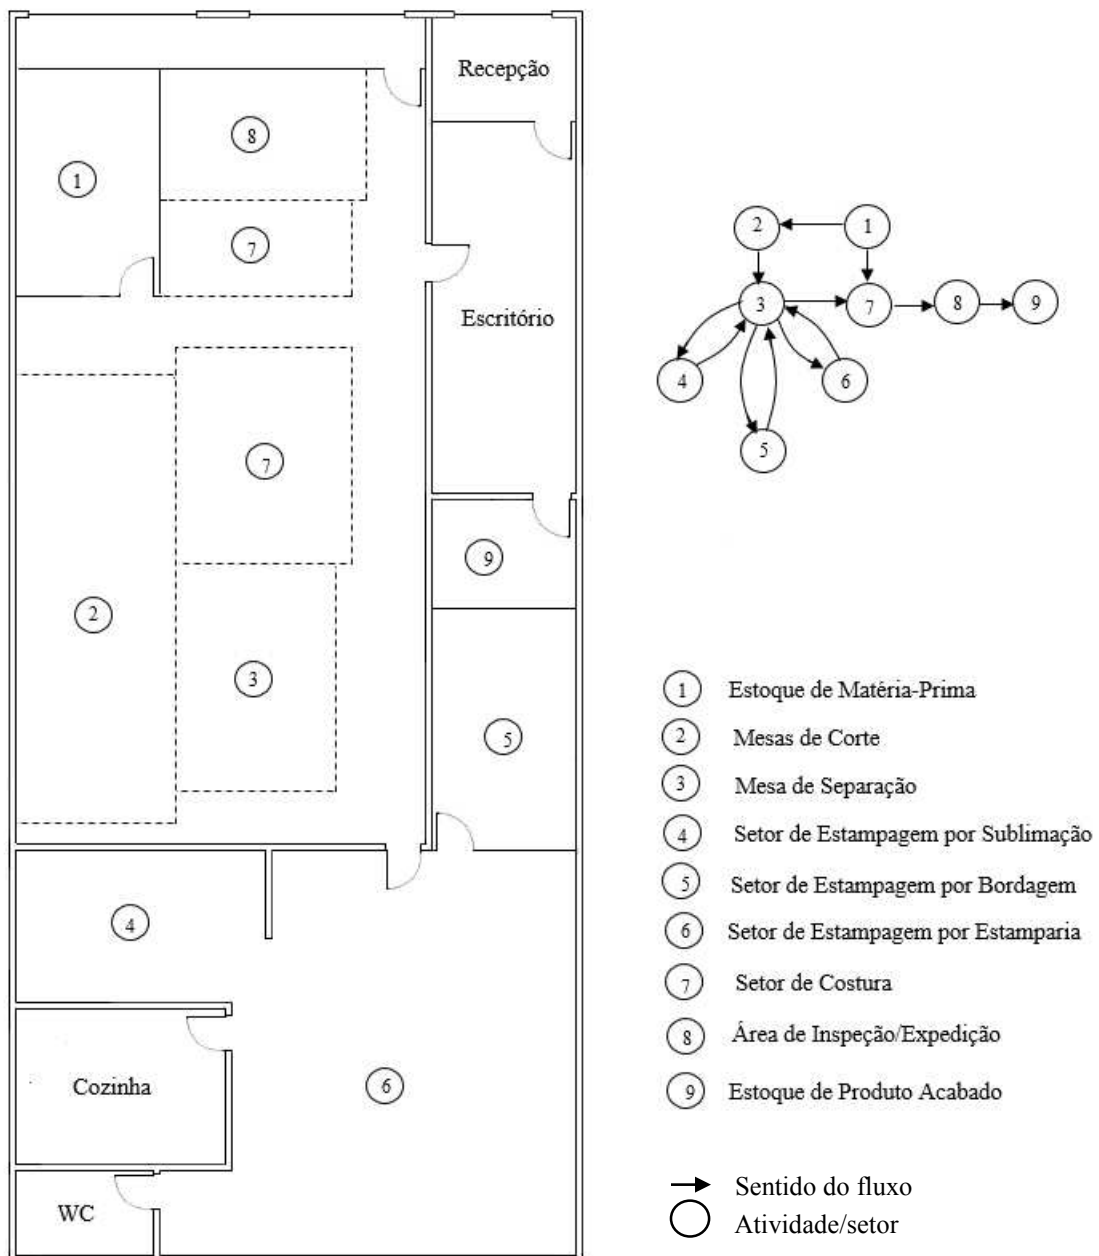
Recepção

8

1

7

Escritório

7

9

2

3

5

4

Cozinha

6

WC

2 1
3 7 8 9
4 6
5

1 Estoque de Matéria-Prima
2 Mesas de Corte
3 Mesa de Separação
4 Setor de Estampagem por Sublimação
5 Setor de Estampagem por Bordagem
6 Setor de Estampagem por Estamparia
7 Setor de Costura
8 Área de Inspeção/Expedição
9 Estoque de Produto Acabado

Sentido do fluxo
Atividade/setor